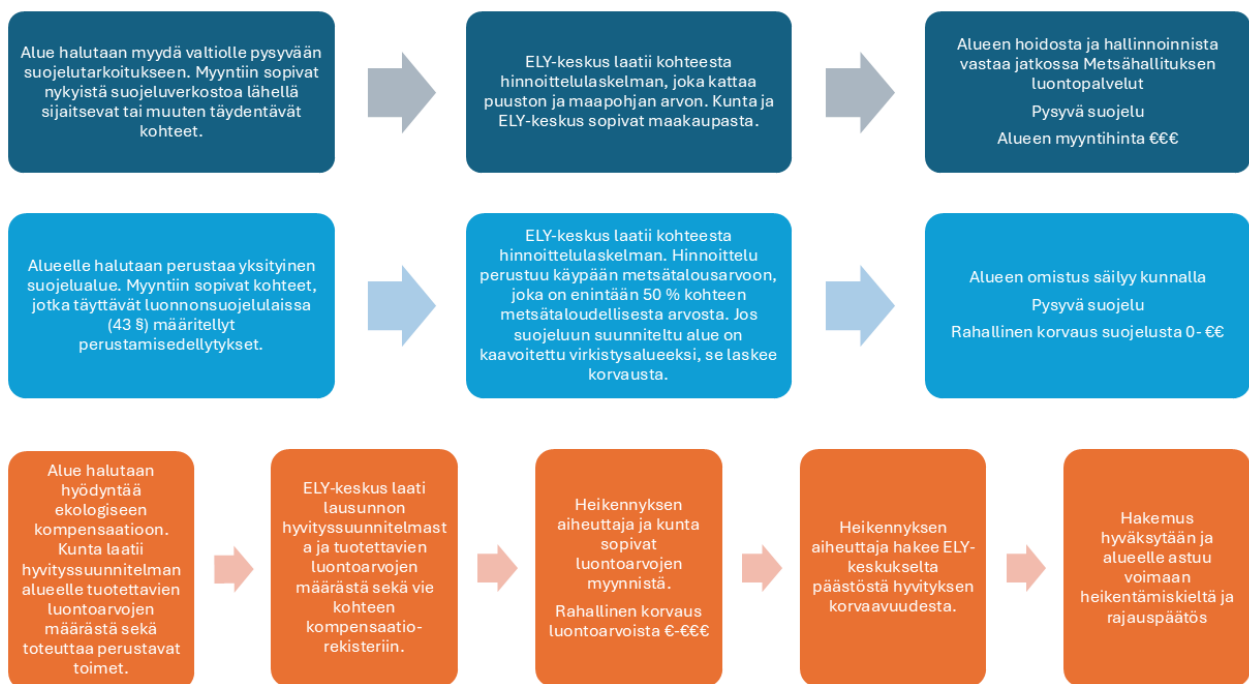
Alue halutaan myydä valtiolle pysyvään suojelutarkoitukseen. Myyntiin sopivat nykyistä suojeluverkostoa lähellä sijaitsevat tai muuten täydentävät kohteet.

ELY-keskus laatii kohteesta hinnoittelulaskelman, joka kattaa puuston ja maapohjan arvon. Kunta ja ELY-keskus sopivat maakaupasta.

Alueen hoidosta ja hallinnoinnista vastaa jatkossa Metsähallituksen luontopalvelut

Pysyvä suojelu

Alueen myyntihinta €€€

Alueelle halutaan perustaa yksityinen suojelualue. Myyntiin sopivat kohteet, jotka täyttävät luonnonsuojelulaissa (43 §) määritellyt perustamisedellytykset.

ELY-keskus laatii kohteesta hinnoittelulaskelman. Hinnoittelu perustuu käypään metsätalousarvoon, joka on enintään 50 % kohteen metsätaloudellisesta arvosta. Jos suojeluun suunniteltu alue on kaavoitettu virkistysalueeksi, se laskee korvausta.

Alueen omistus säilyy kunnalla

Pysyvä suojelu

Rahallinen korvaus suojelusta 0- €€

Alue halutaan hyödyntää ekologiseen kompensaatioon. Kunta laatii hyvityssuunnitelman alueelle tuotettavien luontoarvojen määrästä sekä toteuttaa perustavat toimet.

ELY-keskus laati lausunnon hyvityssuunnitelmasta ja tuotettavien luontoarvojen määrästä sekä vie kohteen kompensaatio-rekisteriin.

Heikennyksen aiheuttaja ja kunta sopivat luontoarvojen myynnistä.

Rahallinen korvaus luontoarvoista €-€€€

Heikennyksen aiheuttaja hakee ELY-keskukselta päästöstä hyvityksen korvaavuudesta.

Hakemus hyväksytään ja alueelle astuu voimaan heikentämiskieltä ja rajauspäätös